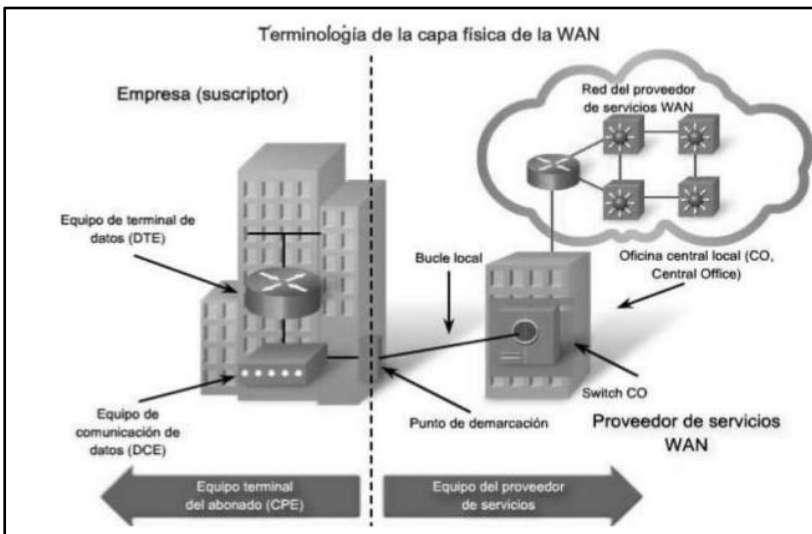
Terminología de la capa física de la WAN

Empresa (suscriptor)

Red del proveedor de servicios WAN

Equipo de terminal de datos (DTE)

Bucle local

Oficina central local (CO, Central Office)

Equipo de comunicación de datos (DCE)

Punto de demarcación

Switch CO

Proveedor de servicios WAN

Equipo terminal del abonado (CPE)

Equipo del proveedor de servicios